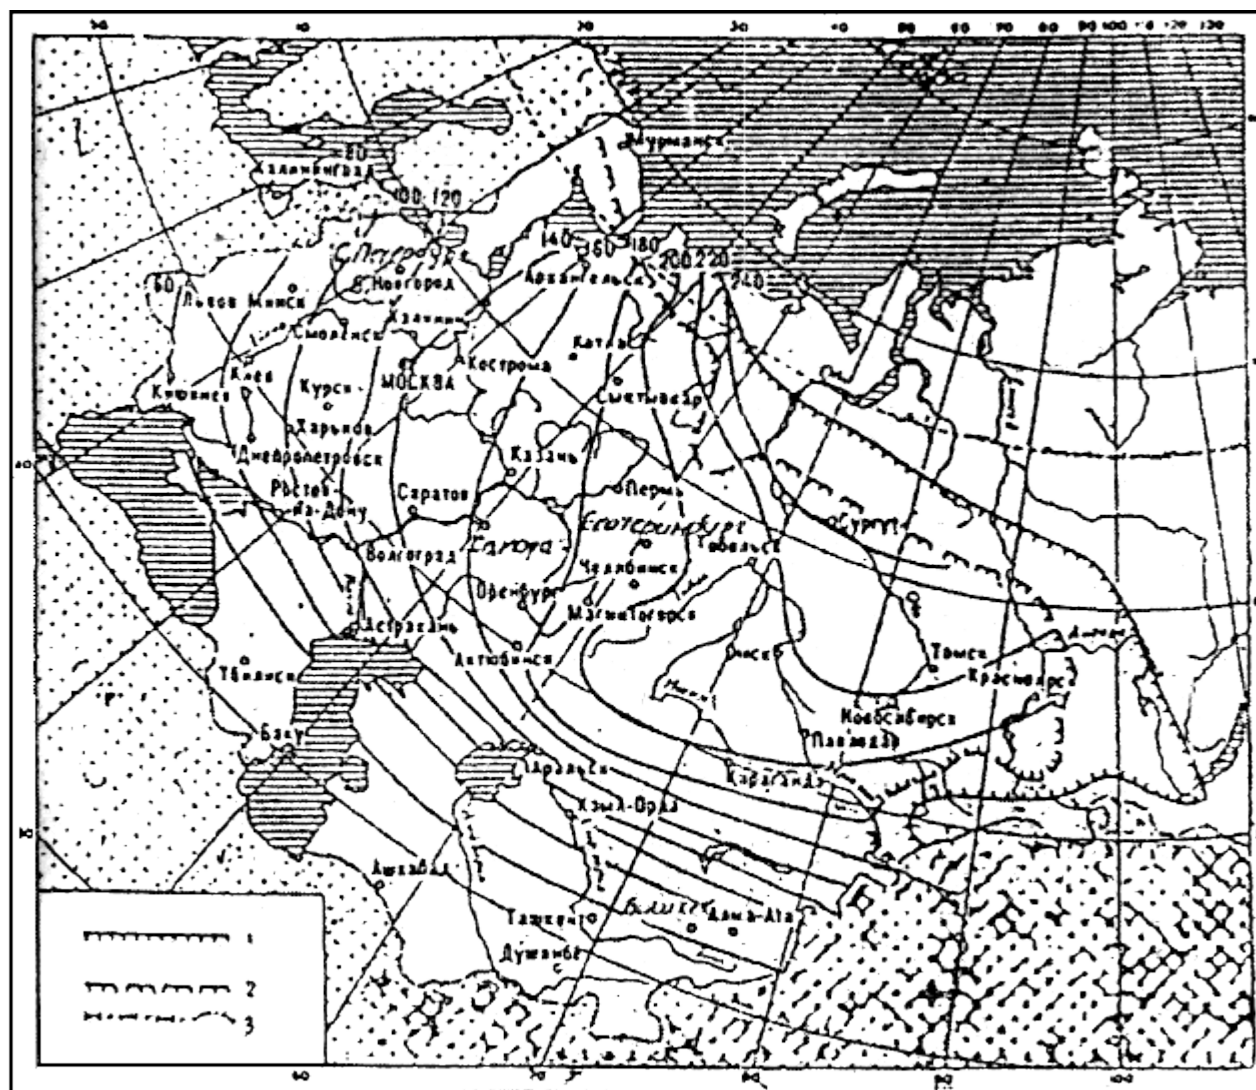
80
100 120
140
160
180
200 220
240
60
Мурманск
Калининград
С.Петербург
Новгород
Архангельск
Львов
Минск
Смоленск
Калинин
Котлас
Кострома
МОСКВА
Киев
Курск
Кишинев
Харьков
Сыктывкар
Днепропетровск
Казань
Ростов-на-Дону
Саратов
Пермь
Екатеринбург
Самара
Волгоград
Тобольск
Сургут
Челябинск
Оренбург
Магнитогорск
Астрахань
Актюбинск
Омск
Томск
Тбилиси
Красноярск
Новосибирск
Павлодар
Баку
Аральск
Караганда
Кзыл-Орда
Ашхабад
Ташкент
Бишкек
Алма-Ата
Душанбе
1
2
3